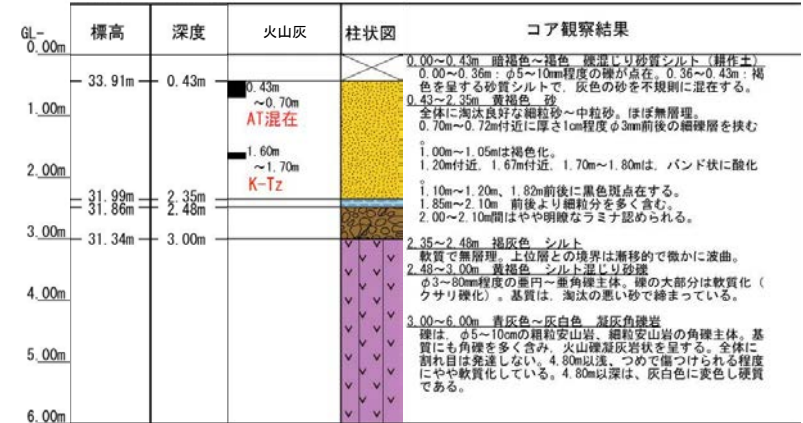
| GL- 0.00m | 標高 | 深度 | 火山灰 | 柱状図 | コア観察結果 |
|---|---|---|---|---|---|
| | 33.91m | 0.43m | | | 0.00～0.43m 暗褐色～褐色 礫混じり砂質シルト（耕作土） 0.00～0.36m：φ5～10mm程度の礫が点在。0.36～0.43m：褐色を呈する砂質シルトで、灰色の砂を不規則に混在する。 |
| 1.00m | | | 0.43m ～0.70m AT混在 | | 0.43～2.35m 黄褐色 砂 全体に淘汰良好な細粒砂～中粒砂。ほぼ無層理。 0.70m～0.72m付近に厚さ1cm程度φ3mm前後の細礫層を挟む。 |
| 2.00m | | | 1.60m ～1.70m K-Tz | | 1.00m～1.05mは褐色化。 1.20m付近、1.67m付近、1.70m～1.80mは、バンド状に酸化。 1.10m～1.20m、1.82m前後に黒色斑点在する。 1.85m～2.10m 前後より細粒分を多く含む。 2.00～2.10m間はやや明瞭なラミナ認められる。 |
| | 31.99m 31.86m | 2.35m 2.48m | | | |
| 3.00m | 31.34m | 3.00m | | | 2.35～2.48m 褐灰色 シルト 軟質で無層理。上位層との境界は漸移的で微かに波曲。 2.48～3.00m 黄褐色 シルト混じり砂礫 φ3～80mm程度の亜円～亜角礫主体。礫の大部分は軟質化（クサリ礫化）。基質は、淘汰の悪い砂で締まっている。 |
| 4.00m | | | | | 3.00～6.00m 青灰色～灰白色 凝灰角礫岩 礫は、φ5～10cmの粗粒安山岩、細粒安山岩の角礫主体。基質にも角礫を多く含み、火山礫凝灰岩状を呈する。全体に割れ目は発達しない。4.80m以浅、つめで傷つけられる程度にやや軟質化している。4.80m以深は、灰白色に変色し硬質である。 |
| 5.00m | | | | | |
| 6.00m | | | | | |